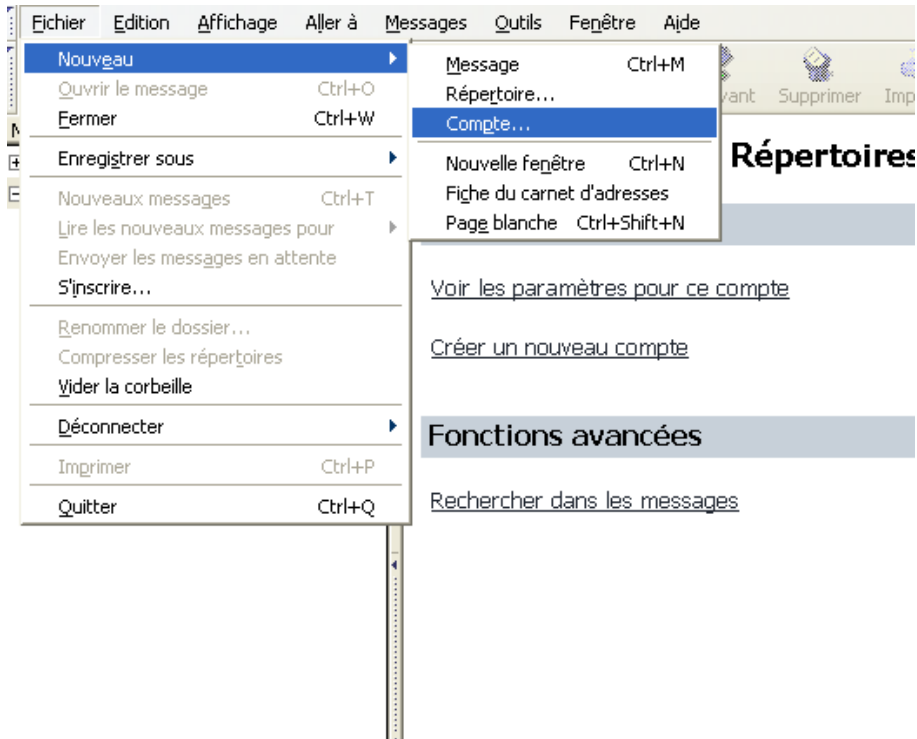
Fichier Edition Affichage Aller à Messages Outils Fenêtre Aide

Nouveau
Ouvrir le message Ctrl+O
Fermer Ctrl+W
Enregistrer sous
Nouveaux messages Ctrl+T
Lire les nouveaux messages pour
Envoyer les messages en attente
S'inscrire...
Renommer le dossier...
Compresser les répertoires
Vider la corbeille
Déconnecter
Imprimer Ctrl+P
Quitter Ctrl+Q

Message Ctrl+M
Répertoire...
Compte...
Nouvelle fenêtre Ctrl+N
Fiche du carnet d'adresses
Page blanche Ctrl+Shift+N

vant Supprimer Imp

Répertoires

Voir les paramètres pour ce compte

Créer un nouveau compte

Fonctions avancées

Rechercher dans les messages